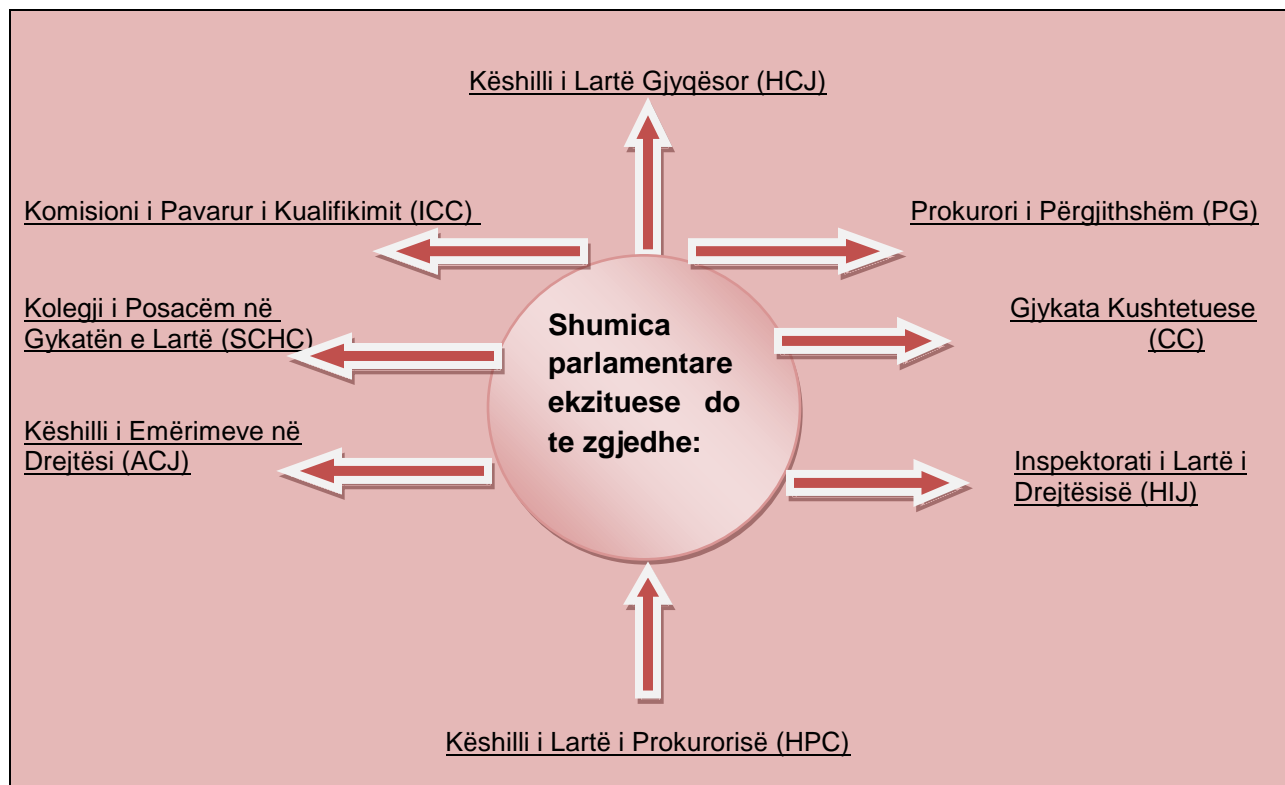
Këshilli i Lartë Gjyqësor (HCJ)

Komisioni i Pavarur i Kualifikimit (ICC)

Prokurori i Përgjithshëm (PG)

Kolegji i Posacëm në Gykatën e Lartë (SCHC)

Shumica parlamentare ekzituese do te zgjedhe:

Gjykata Kushtetuese (CC)

Këshilli i Emërimeve në Drejtësi (ACJ)

Inspektorati i Lartë i Drejtësisë (HIJ)

Këshilli i Lartë i Prokurorisë (HPC)